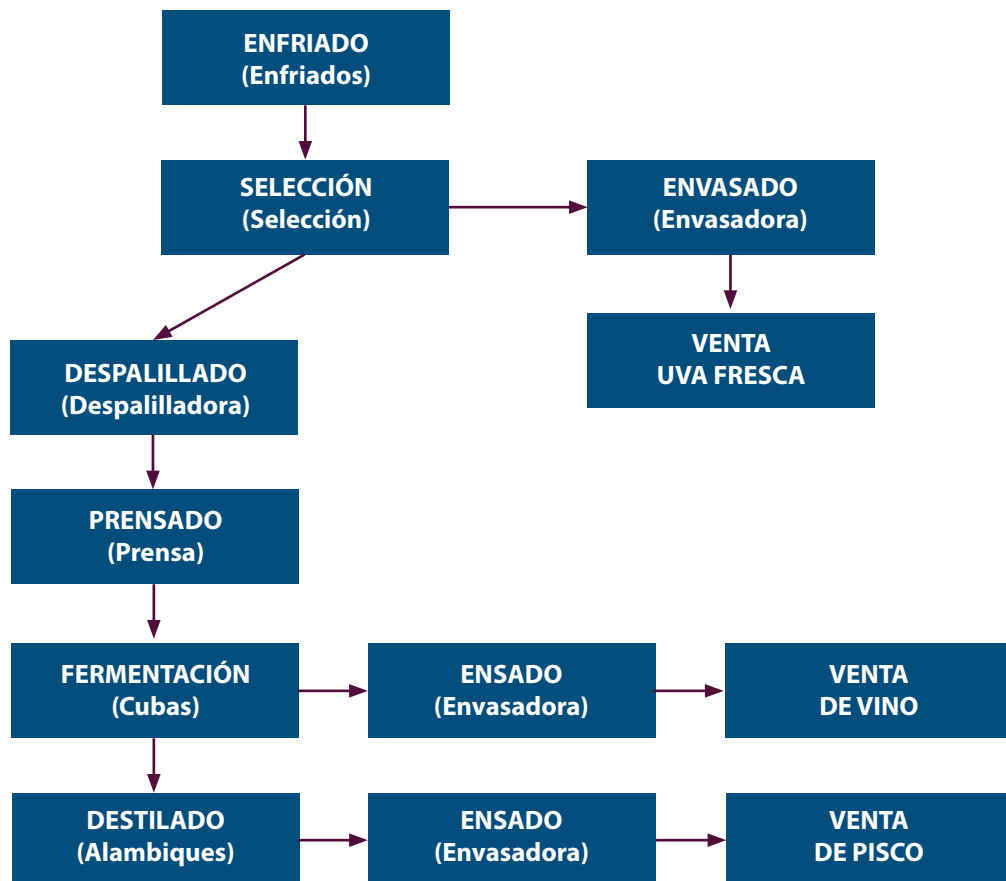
ENFRIADO
(Enfriados)

SELECCIÓN
(Selección)

ENVASADO
(Envasadora)

VENTA
UVA FRESCA

DESPALILLADO
(Despalilladora)

PRENSADO
(Prensa)

FERMENTACIÓN
(Cubas)

ENSADO
(Envasadora)

VENTA
DE VINO

DESTILADO
(Alambiques)

ENSADO
(Envasadora)

VENTA
DE PISCO